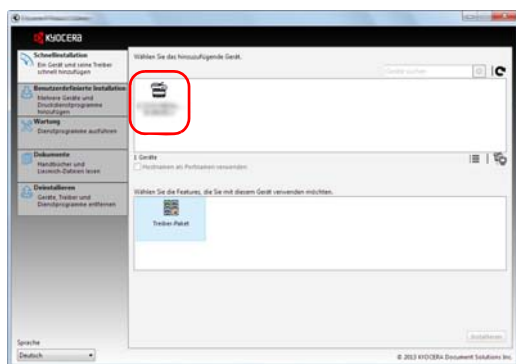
KYOCERA

Schnellinstallation
Ein Gerät und seine Treiber schnell hinzufügen

Benutzerdefinierte Installation
Mehrere Geräte und Druckdienstprogramme hinzufügen

Wartung
Dienstprogramme ausführen

Dokumente
Handbücher und Liesmich-Dateien lesen

Deinstallieren
Geräte, Treiber und Dienstprogramme entfernen

Wählen Sie das hinzuzufügende Gerät.

Geräte suchen

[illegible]

1 Geräte

Hostnamen als Portnamen verwenden

Wählen Sie die Features, die Sie mit diesem Gerät verwenden möchten.

Treiber-Paket

Installieren

Sprache
Deutsch

© 2013 KYOCERA Document Solutions Inc.